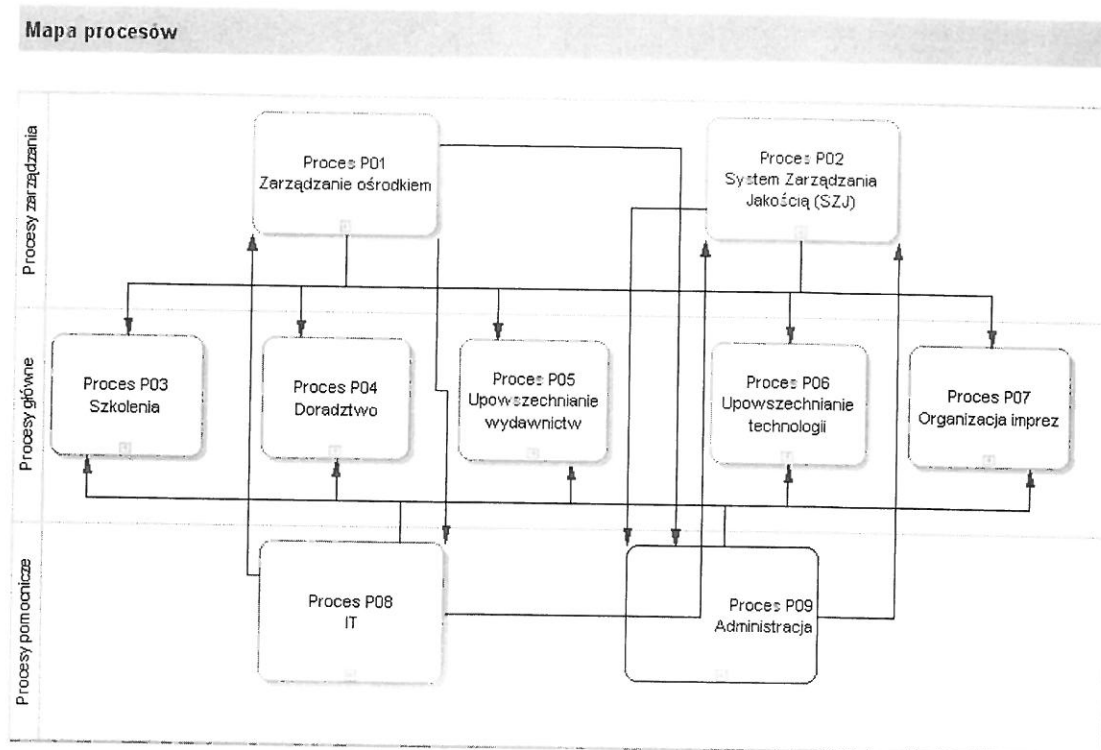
Mapa procesów

Procesy zarządzania

Proces P01
Zarządzanie ośrodkiem

Proces P02
System Zarządzania Jakością (SZJ)

Procesy główne

Proces P03
Szkolenia

Proces P04
Doradztwo

Proces P05
Upowszechnianie wydawnictw

Proces P06
Upowszechnianie technologii

Proces P07
Organizacja imprez

Procesy pomocnicze

Proces P08
IT

Proces P09
Administracja